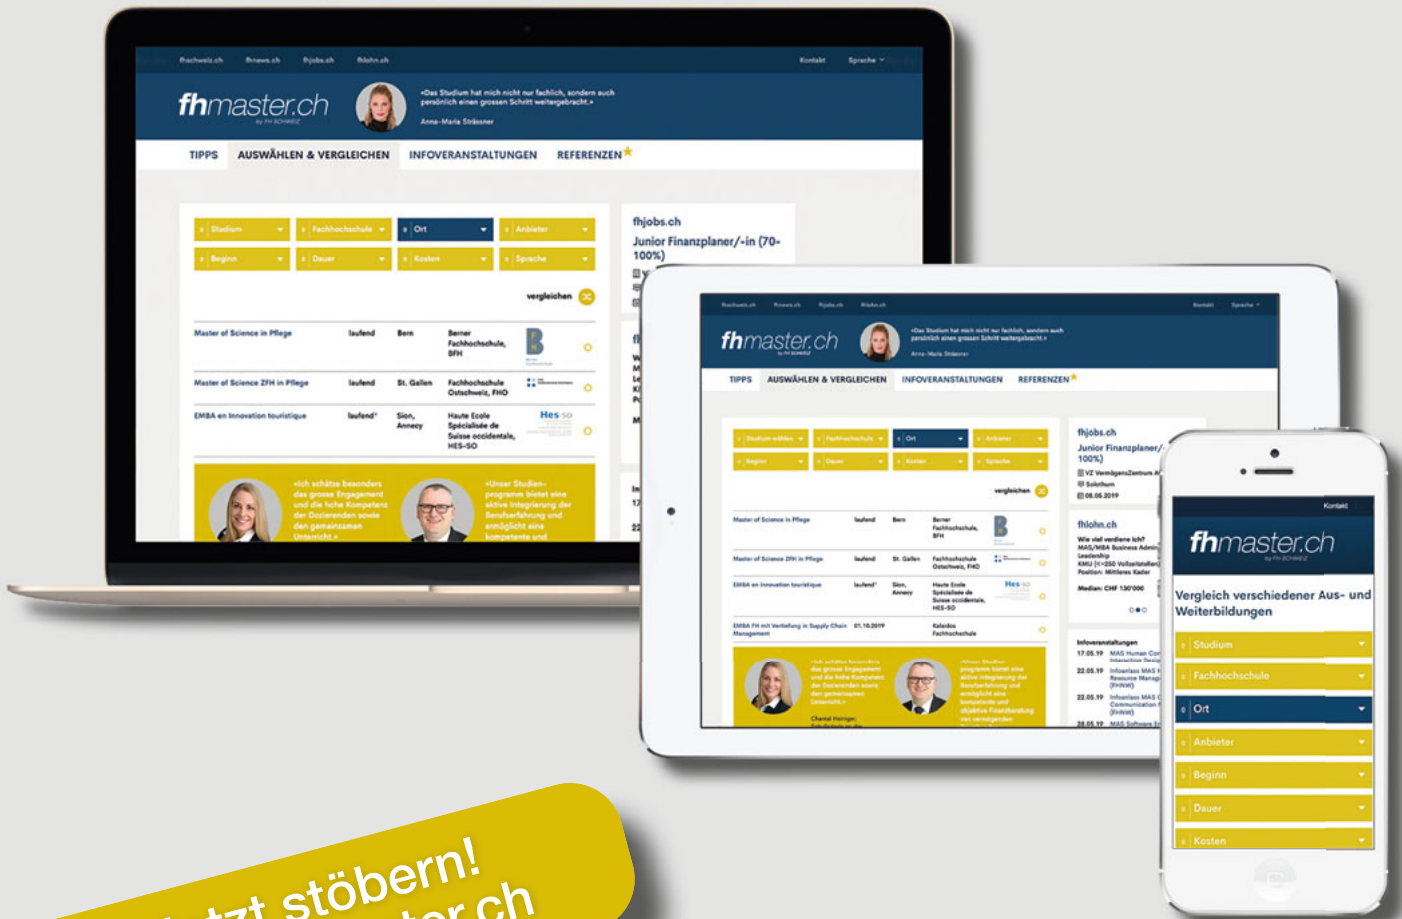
fhschweiz.ch fhnews.ch fhjobs.ch fhlohn.ch Kontakt Sprache

fhmaster.ch by FH SCHWEIZ

«Das Studium hat mich nicht nur fachlich, sondern auch persönlich einen grossen Schritt weitergebracht.»

Anna-Maria Strässner

TIPPS AUSWÄHLEN & VERGLEICHEN INFOVERANSTALTUNGEN REFERENZEN

Studium Fachhochschule Ort Anbieter
Beginn Dauer Kosten Sprache

vergleichen

| Master of Science in Pflege | laufend | Bern | Berner Fachhochschule, BFH |
|---|---|---|---|
| Master of Science ZFH in Pflege | laufend | St. Gallen | Fachhochschule Ostschweiz, FHO |
| EMBA en Innovation touristique | laufend* | Sion, Annecy | Haute Ecole Spécialisée de Suisse occidentale, HES-SO |

«Ich schätze besonders das grosse Engagement und die hohe Kompetenz der Dozierenden sowie den gemeinsamen Unterricht.»

«Unser Studienprogramm bietet eine aktive Integrierung der Berufserfahrung und ermöglicht eine kompetente und

fhjobs.ch
Junior Finanzplaner/-in (70-100%)

fhschweiz.ch fhnews.ch fhjobs.ch fhlohn.ch Kontakt Sprache

fhmaster.ch by FH SCHWEIZ

«Das Studium hat mich nicht nur fachlich, sondern auch persönlich einen grossen Schritt weitergebracht.»

Anna-Maria Strässner

TIPPS AUSWÄHLEN & VERGLEICHEN INFOVERANSTALTUNGEN REFERENZEN

Studium wählen Fachhochschule Ort Anbieter
Beginn Dauer Kosten Sprache

vergleichen

| Master of Science in Pflege | laufend | Bern | Berner Fachhochschule, BFH |
|---|---|---|---|
| Master of Science ZFH in Pflege | laufend | St. Gallen | Fachhochschule Ostschweiz, FHO |
| EMBA en Innovation touristique | laufend* | Sion, Annecy | Haute Ecole Spécialisée de Suisse occidentale, HES-SO |
| EMBA FH mit Vertiefung in Supply Chain Management | 01.10.2019 | | Kalaidos Fachhochschule |

fhjobs.ch
Junior Finanzplaner/-in (70-100%)
VZ VermögensZentrum A
Solothurn
08.05.2019

fhlohn.ch
Wie viel verdiene ich?
MAS/MBA Business Admin, Leadership
KMU (<=250 Vollzeitstellen)
Position: Mittleres Kader
Median: CHF 130'000

Infoveranstaltungen
17.05.19 MAS Human Com Interaction Desig
22.05.19 Infoanlass MAS Resource Manag (FHNW)
22.05.19 Infoanlass MAS Communication (FHNW)
28.05.19 MAS Software E

Chantal Heiniger,

Kontakt

fhmaster.ch by FH SCHWEIZ

Vergleich verschiedener Aus- und Weiterbildungen

Studium
Fachhochschule
Ort
Anbieter
Beginn
Dauer
Kosten

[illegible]tzt stöbern!
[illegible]ter.ch